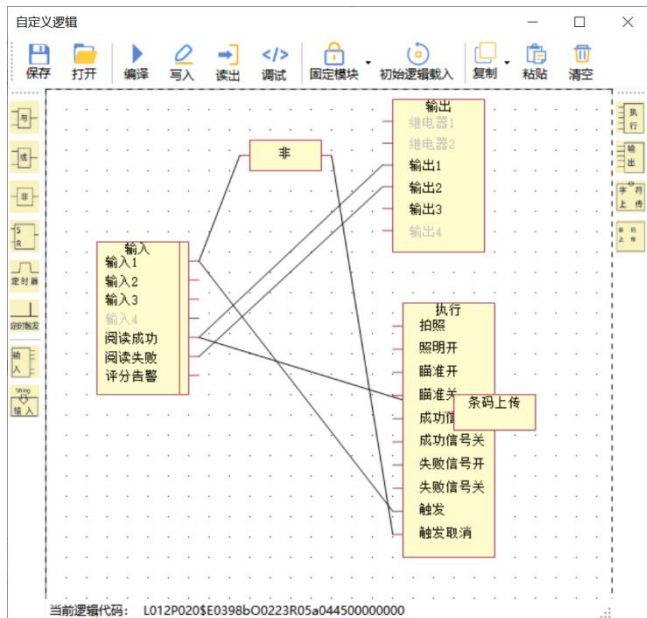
自定义逻辑

保存 打开 编译 写入 读出 调试 固定模块 初始逻辑载入 复制 粘贴 清空

与
或
非
S R
定时器
边沿触发
输入
String 输入

执行
输出
字符上传
条码上传

非

输出
继电器1
继电器2
输出1
输出2
输出3
输出4

输入
输入1
输入2
输入3
输入4
阅读成功
阅读失败
评分告警

执行
拍照
照明开
瞄准开
瞄准关
成功信
成功信号关
失败信号开
失败信号关
触发
触发取消

条码上传

当前逻辑代码： L012P020$E0398bO0223R05a044500000000